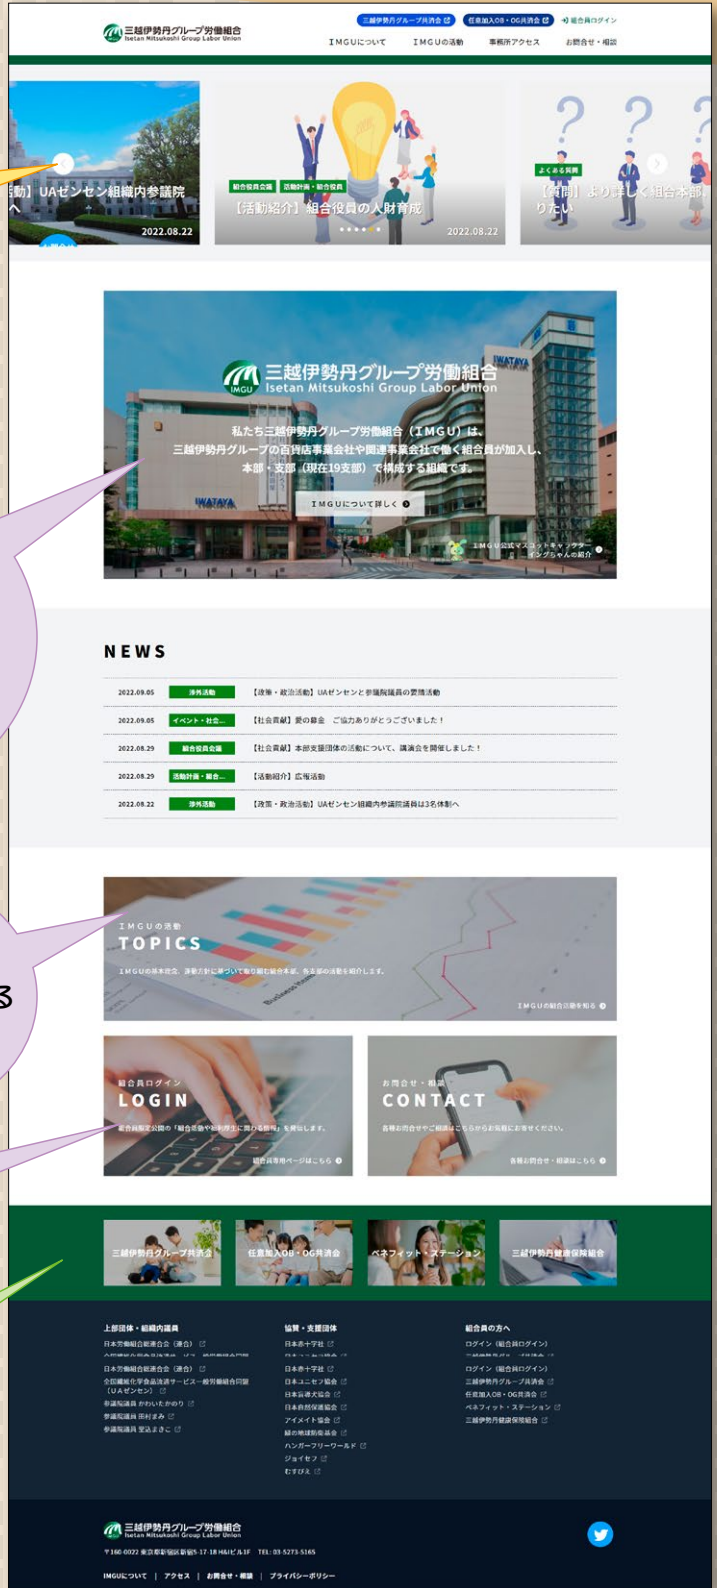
三越伊勢丹グループ労働組合 Isetan Mitsukoshi Group Labor Union

三越伊勢丹グループ共済会 任意加入OB・OG共済会 組合員ログイン

IMGUについて IMGUの活動 事務所アクセス お問合せ・相談

動】UAゼンセン組織内参議院へ 2022.08.22

組合役員会議 活動計画・組合役員 【活動紹介】組合役員の人財育成 2022.08.22

よくある質問 【質問】より詳しく組合本部りたい

三越伊勢丹グループ労働組合 Isetan Mitsukoshi Group Labor Union

私たち三越伊勢丹グループ労働組合（IMGU）は、三越伊勢丹グループの百貨店事業会社や関連事業会社で働く組合員が加入し、本部・支部（現在19支部）で構成する組織です。

IMGUについて詳しく

IMGU公式マスコットキャラクター イングちゃんの紹介

NEWS

| 2022.09.05 | 渉外活動 | 【政策・政治活動】UAゼンセンと参議院議員の要請活動 |
|---|---|---|
| 2022.09.05 | イベント・社会... | 【社会貢献】愛の募金 ご協力ありがとうございました！ |
| 2022.08.29 | 組合役員会議 | 【社会貢献】本部支援団体の活動について、講演会を開催しました！ |
| 2022.08.29 | 活動計画・組合... | 【活動紹介】広報活動 |
| 2022.08.22 | 渉外活動 | 【政策・政治活動】UAゼンセン組織内参議院議員は3名体制へ |

IMGUの活動
TOPICS
IMGUの基本政策、運動方針に基づいて取り組む組合本部、各支部の活動を紹介します。
IMGUの組合活動を知る

組合員ログイン
LOGIN
組合員限定公開の「組合活動や制度に関する情報」を閲覧します。
組合員専用ページはこちら

お問合せ・相談
CONTACT
各種お問合せやご相談はこちらからお気軽にお寄せください。
各種お問合せ・相談はこちら

三越伊勢丹グループ共済会 任意加入OB・OG共済会 ベネフィット・ステーション 三越伊勢丹健康保険組合

上部団体・組織内議員
日本労働組合総連合会（連合）
全国繊維化学食品流通サービス一般労働組合同盟（UAゼンセン）
参議院議員 かわいたかのり
参議院議員 田村まみ
参議院議員 堂込まさこ

協賛・支援団体
日本赤十字社
日本ユニセフ協会
日本盲導犬協会
日本自然保護協会
アイメイト協会
緑の地球防衛基金
ハンガーフリーワールド
ジョイセフ
むすびえ

組合員の方へ
ログイン（組合員ログイン）
三越伊勢丹グループ共済会
任意加入OB・OG共済会
ベネフィット・ステーション
三越伊勢丹健康保険組合

三越伊勢丹グループ労働組合 Isetan Mitsukoshi Group Labor Union
〒160-0022 東京都新宿区新宿5-17-18 HAビル3F TEL：03-5273-5165

IMGUについて | アクセス | お問合せ・相談 | プライバシーポリシー